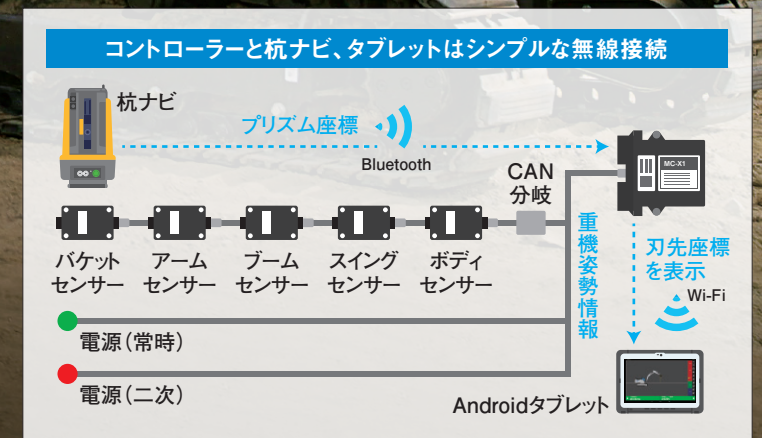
コントローラーと杭ナビ、タブレットはシンプルな無線接続

杭ナビ

プリズム座標

Bluetooth

MC-X1

CAN
分岐

重機姿勢情報

刃先座標を表示

Wi-Fi

バケットセンサー

アームセンサー

ブームセンサー

スイングセンサー

ボディセンサー

電源(常時)

電源(二次)

Androidタブレット